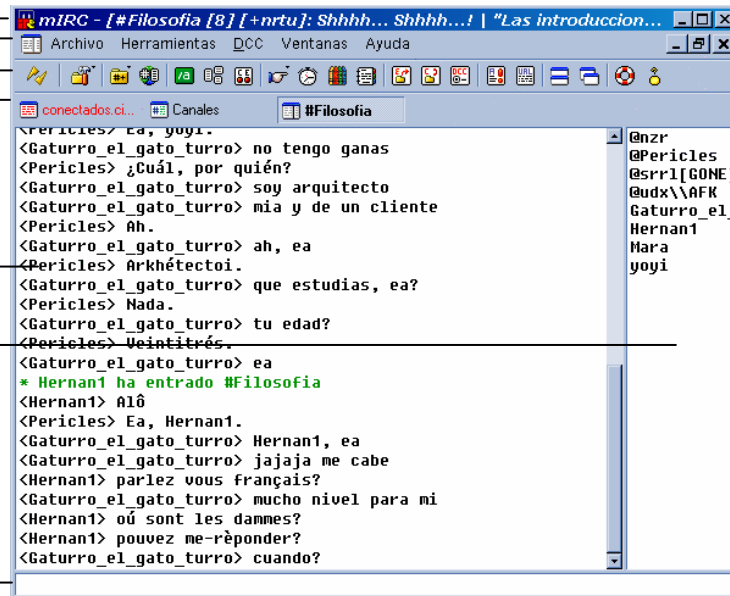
mIRC - [#Filosofia [8] [+nrtu]: Shhhh... Shhhh...! | "Las introduccion...

Archivo Herramientas DCC Ventanas Ayuda

conectados.ci... Canales #Filosofia

<Pericles> Ea, yoyi.
<Gaturro_el_gato_turro> no tengo ganas
<Pericles> ¿Cuál, por quién?
<Gaturro_el_gato_turro> soy arquitecto
<Gaturro_el_gato_turro> mia y de un cliente
<Pericles> Ah.
<Gaturro_el_gato_turro> ah, ea
<Pericles> Arkhétectoi.
<Gaturro_el_gato_turro> que estudias, ea?
<Pericles> Nada.
<Gaturro_el_gato_turro> tu edad?
<Pericles> Veintitrés.
<Gaturro_el_gato_turro> ea
* Hernan1 ha entrado #Filosofia
<Hernan1> Alô
<Pericles> Ea, Hernan1.
<Gaturro_el_gato_turro> Hernan1, ea
<Gaturro_el_gato_turro> jajaja me cabe
<Hernan1> parlez vous français?
<Gaturro_el_gato_turro> mucho nivel para mi
<Hernan1> oú sont les dammes?
<Hernan1> pouvez me-rèponder?
<Gaturro_el_gato_turro> cuando?

@nzr
@Pericles
@srrl[GONE]
@udx\\AFK
Gaturro_el_
Hernan1
Mara
yoyi